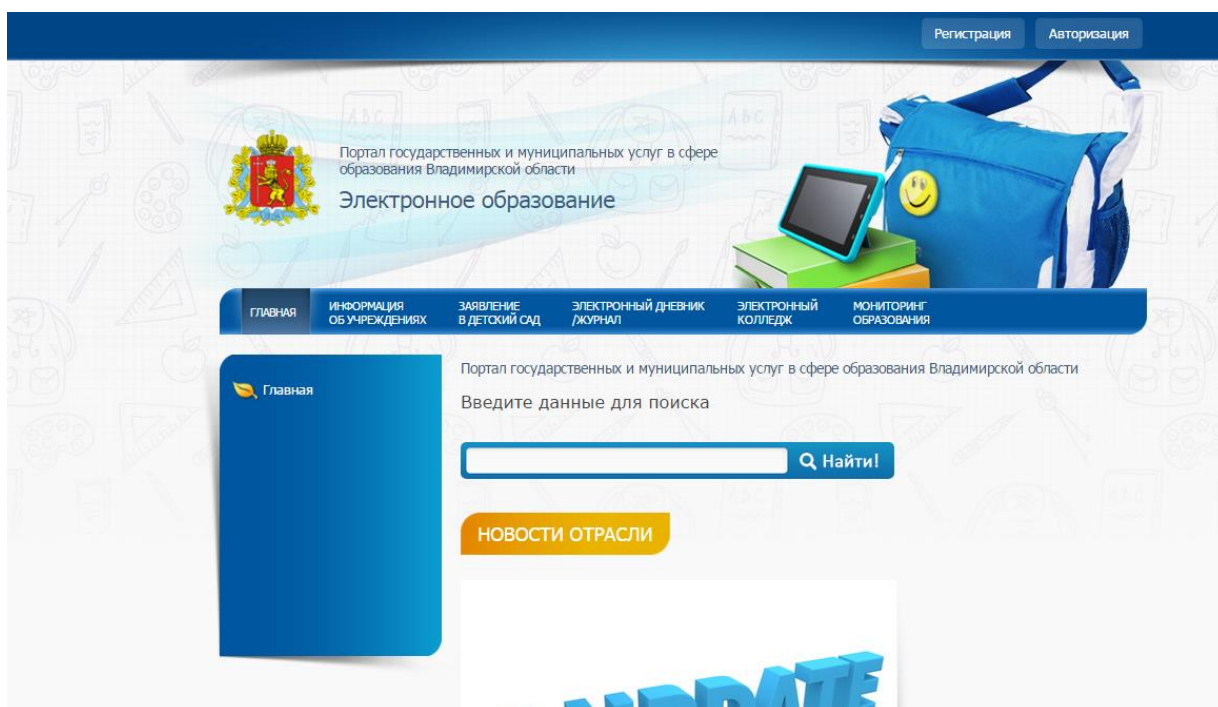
Регистрация Авторизация

Портал государственных и муниципальных услуг в сфере образования Владимирской области

Электронное образование

ГЛАВНАЯ
ИНФОРМАЦИЯ ОБ УЧРЕЖДЕНИЯХ
ЗАЯВЛЕНИЕ В ДЕТСКИЙ САД
ЭЛЕКТРОННЫЙ ДНЕВНИК /ЖУРНАЛ
ЭЛЕКТРОННЫЙ КОЛЛЕДЖ
МОНИТОРИНГ ОБРАЗОВАНИЯ

Главная

Портал государственных и муниципальных услуг в сфере образования Владимирской области

Введите данные для поиска

Найти!

НОВОСТИ ОТРАСЛИ

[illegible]UPDATE